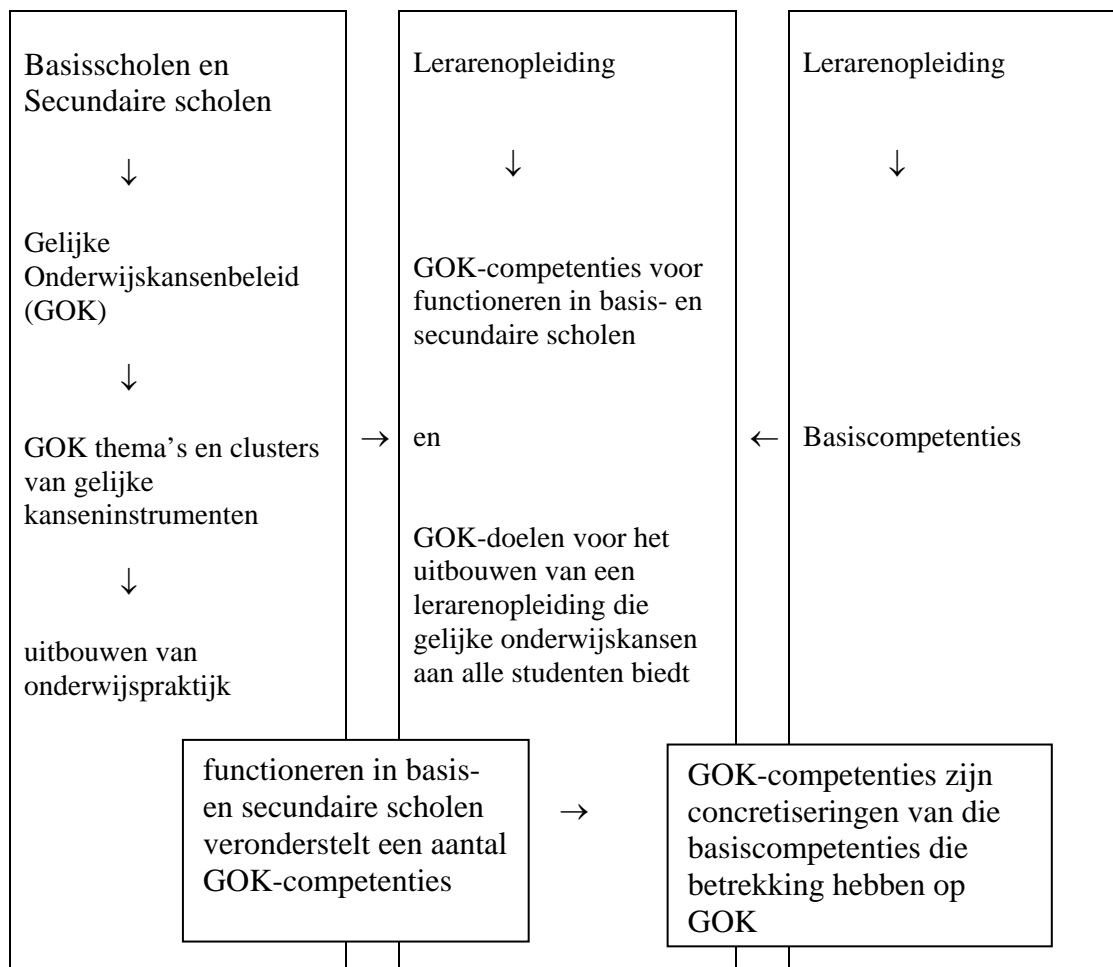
Basisscholen en Secundaire scholen

↓

Gelijke Onderwijskansenbeleid (GOK)

↓

GOK thema's en clusters van gelijke kanseninstrumenten

↓

uitbouwen van onderwijspraktijk

→

Lerarenopleiding

↓

GOK-competenties voor functioneren in basis- en secundaire scholen

en

GOK-doelen voor het uitbouwen van een lerarenopleiding die gelijke onderwijskansen aan alle studenten biedt

←

Lerarenopleiding

↓

Basiscompetenties

functioneren in basis- en secundaire scholen veronderstelt een aantal GOK-competenties

→

GOK-competenties zijn concretiseringen van die basiscompetenties die betrekking hebben op GOK